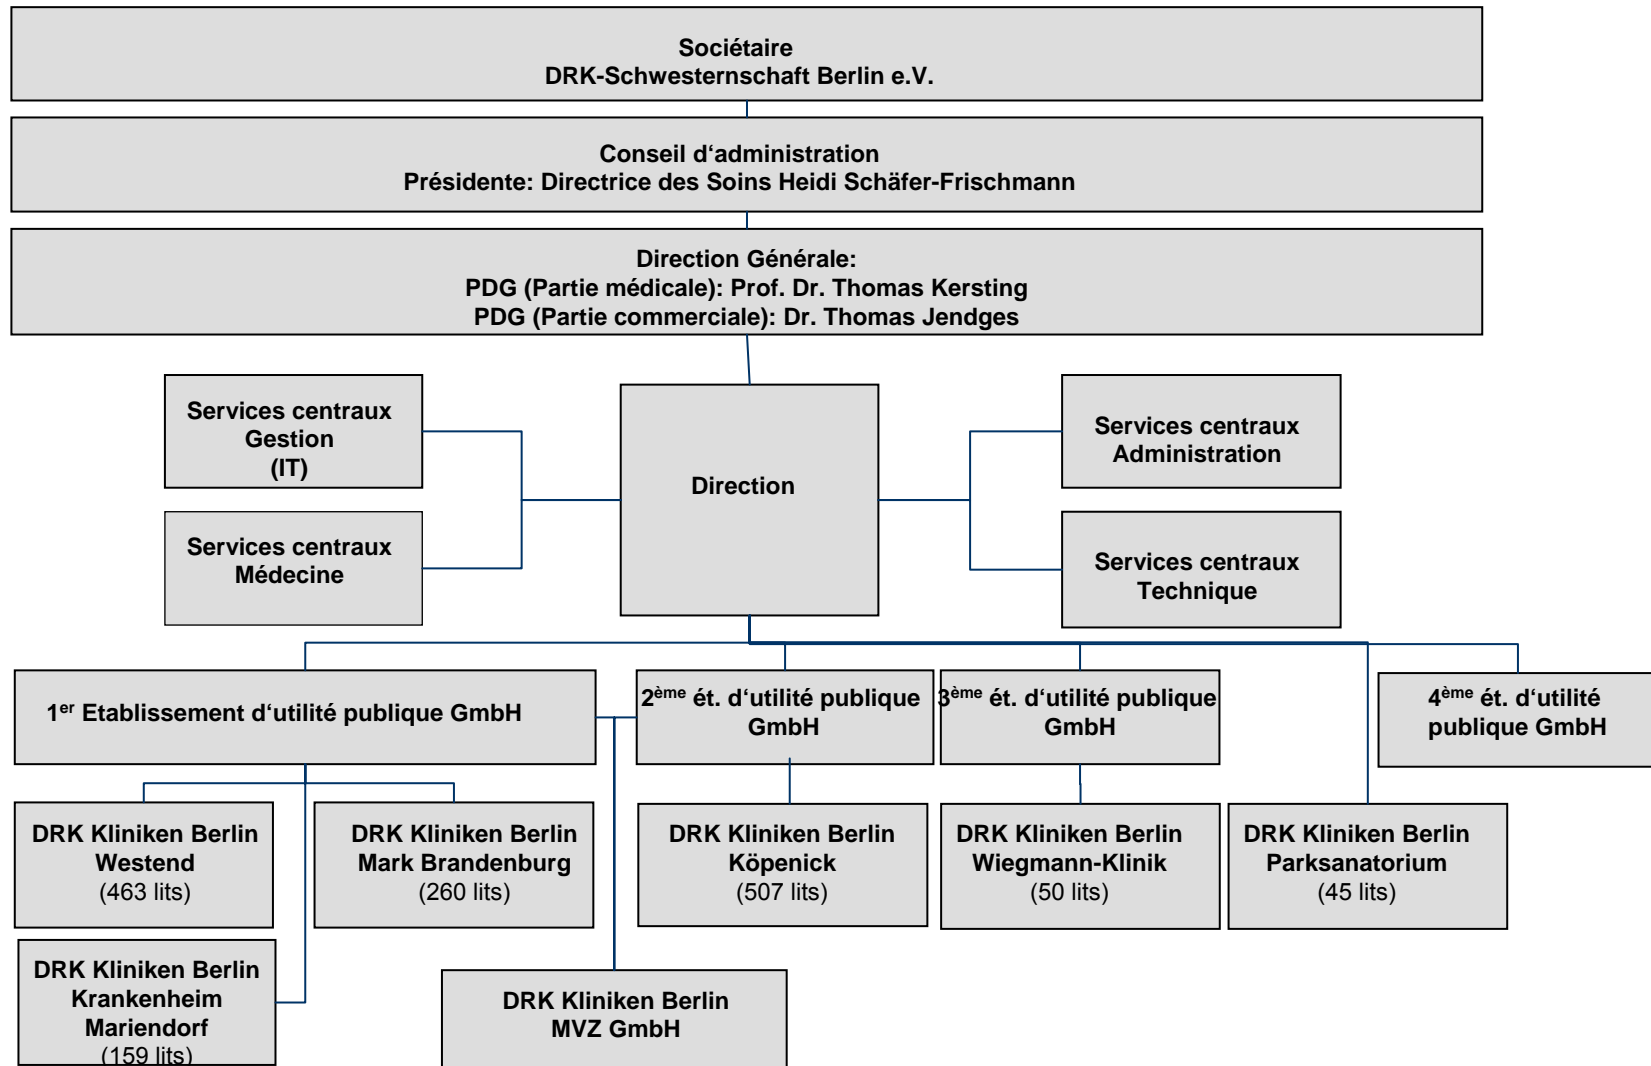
Sociétaire
DRK-Schwesternschaft Berlin e.V.

Conseil d‘administration
Présidente: Directrice des Soins Heidi Schäfer-Frischmann

Direction Générale:
PDG (Partie médicale): Prof. Dr. Thomas Kersting
PDG (Partie commerciale): Dr. Thomas Jendges

Services centraux Gestion (IT)

Services centraux Médecine

Direction

Services centraux Administration

Services centraux Technique

1$^{er}$ Etablissement d‘utilité publique GmbH

2$^{ème}$ ét. d‘utilité publique GmbH

3$^{ème}$ ét. d‘utilité publique GmbH

4$^{ème}$ ét. d‘utilité publique GmbH

DRK Kliniken Berlin Westend (463 lits)

DRK Kliniken Berlin Mark Brandenburg (260 lits)

DRK Kliniken Berlin Köpenick (507 lits)

DRK Kliniken Berlin Wiegmann-Klinik (50 lits)

DRK Kliniken Berlin Parksanatorium (45 lits)

DRK Kliniken Berlin Krankenheim Mariendorf (159 lits)

DRK Kliniken Berlin MVZ GmbH